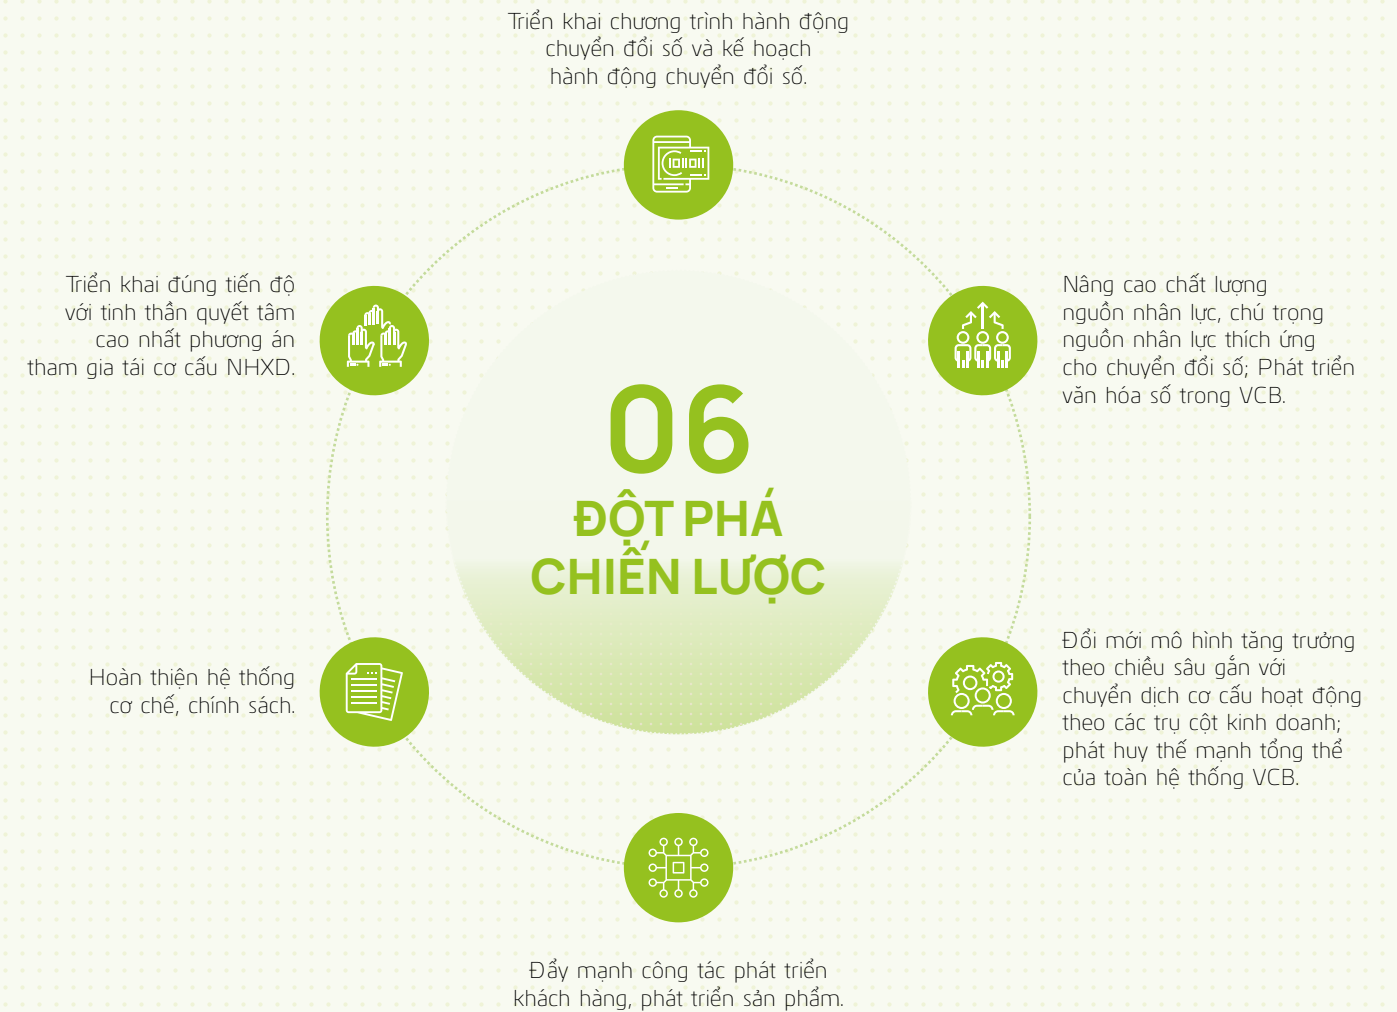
Triển khai chương trình hành động chuyển đổi số và kế hoạch hành động chuyển đổi số.

Triển khai đúng tiến độ với tinh thần quyết tâm cao nhất phương án tham gia tái cơ cấu NHXD.

Nâng cao chất lượng nguồn nhân lực, chú trọng nguồn nhân lực thích ứng cho chuyển đổi số; Phát triển văn hóa số trong VCB.

06
ĐỘT PHÁ
CHIẾN LƯỢC

Hoàn thiện hệ thống cơ chế, chính sách.

Đổi mới mô hình tăng trưởng theo chiều sâu gắn với chuyển dịch cơ cấu hoạt động theo các trụ cột kinh doanh; phát huy thế mạnh tổng thể của toàn hệ thống VCB.

Đẩy mạnh công tác phát triển khách hàng, phát triển sản phẩm.